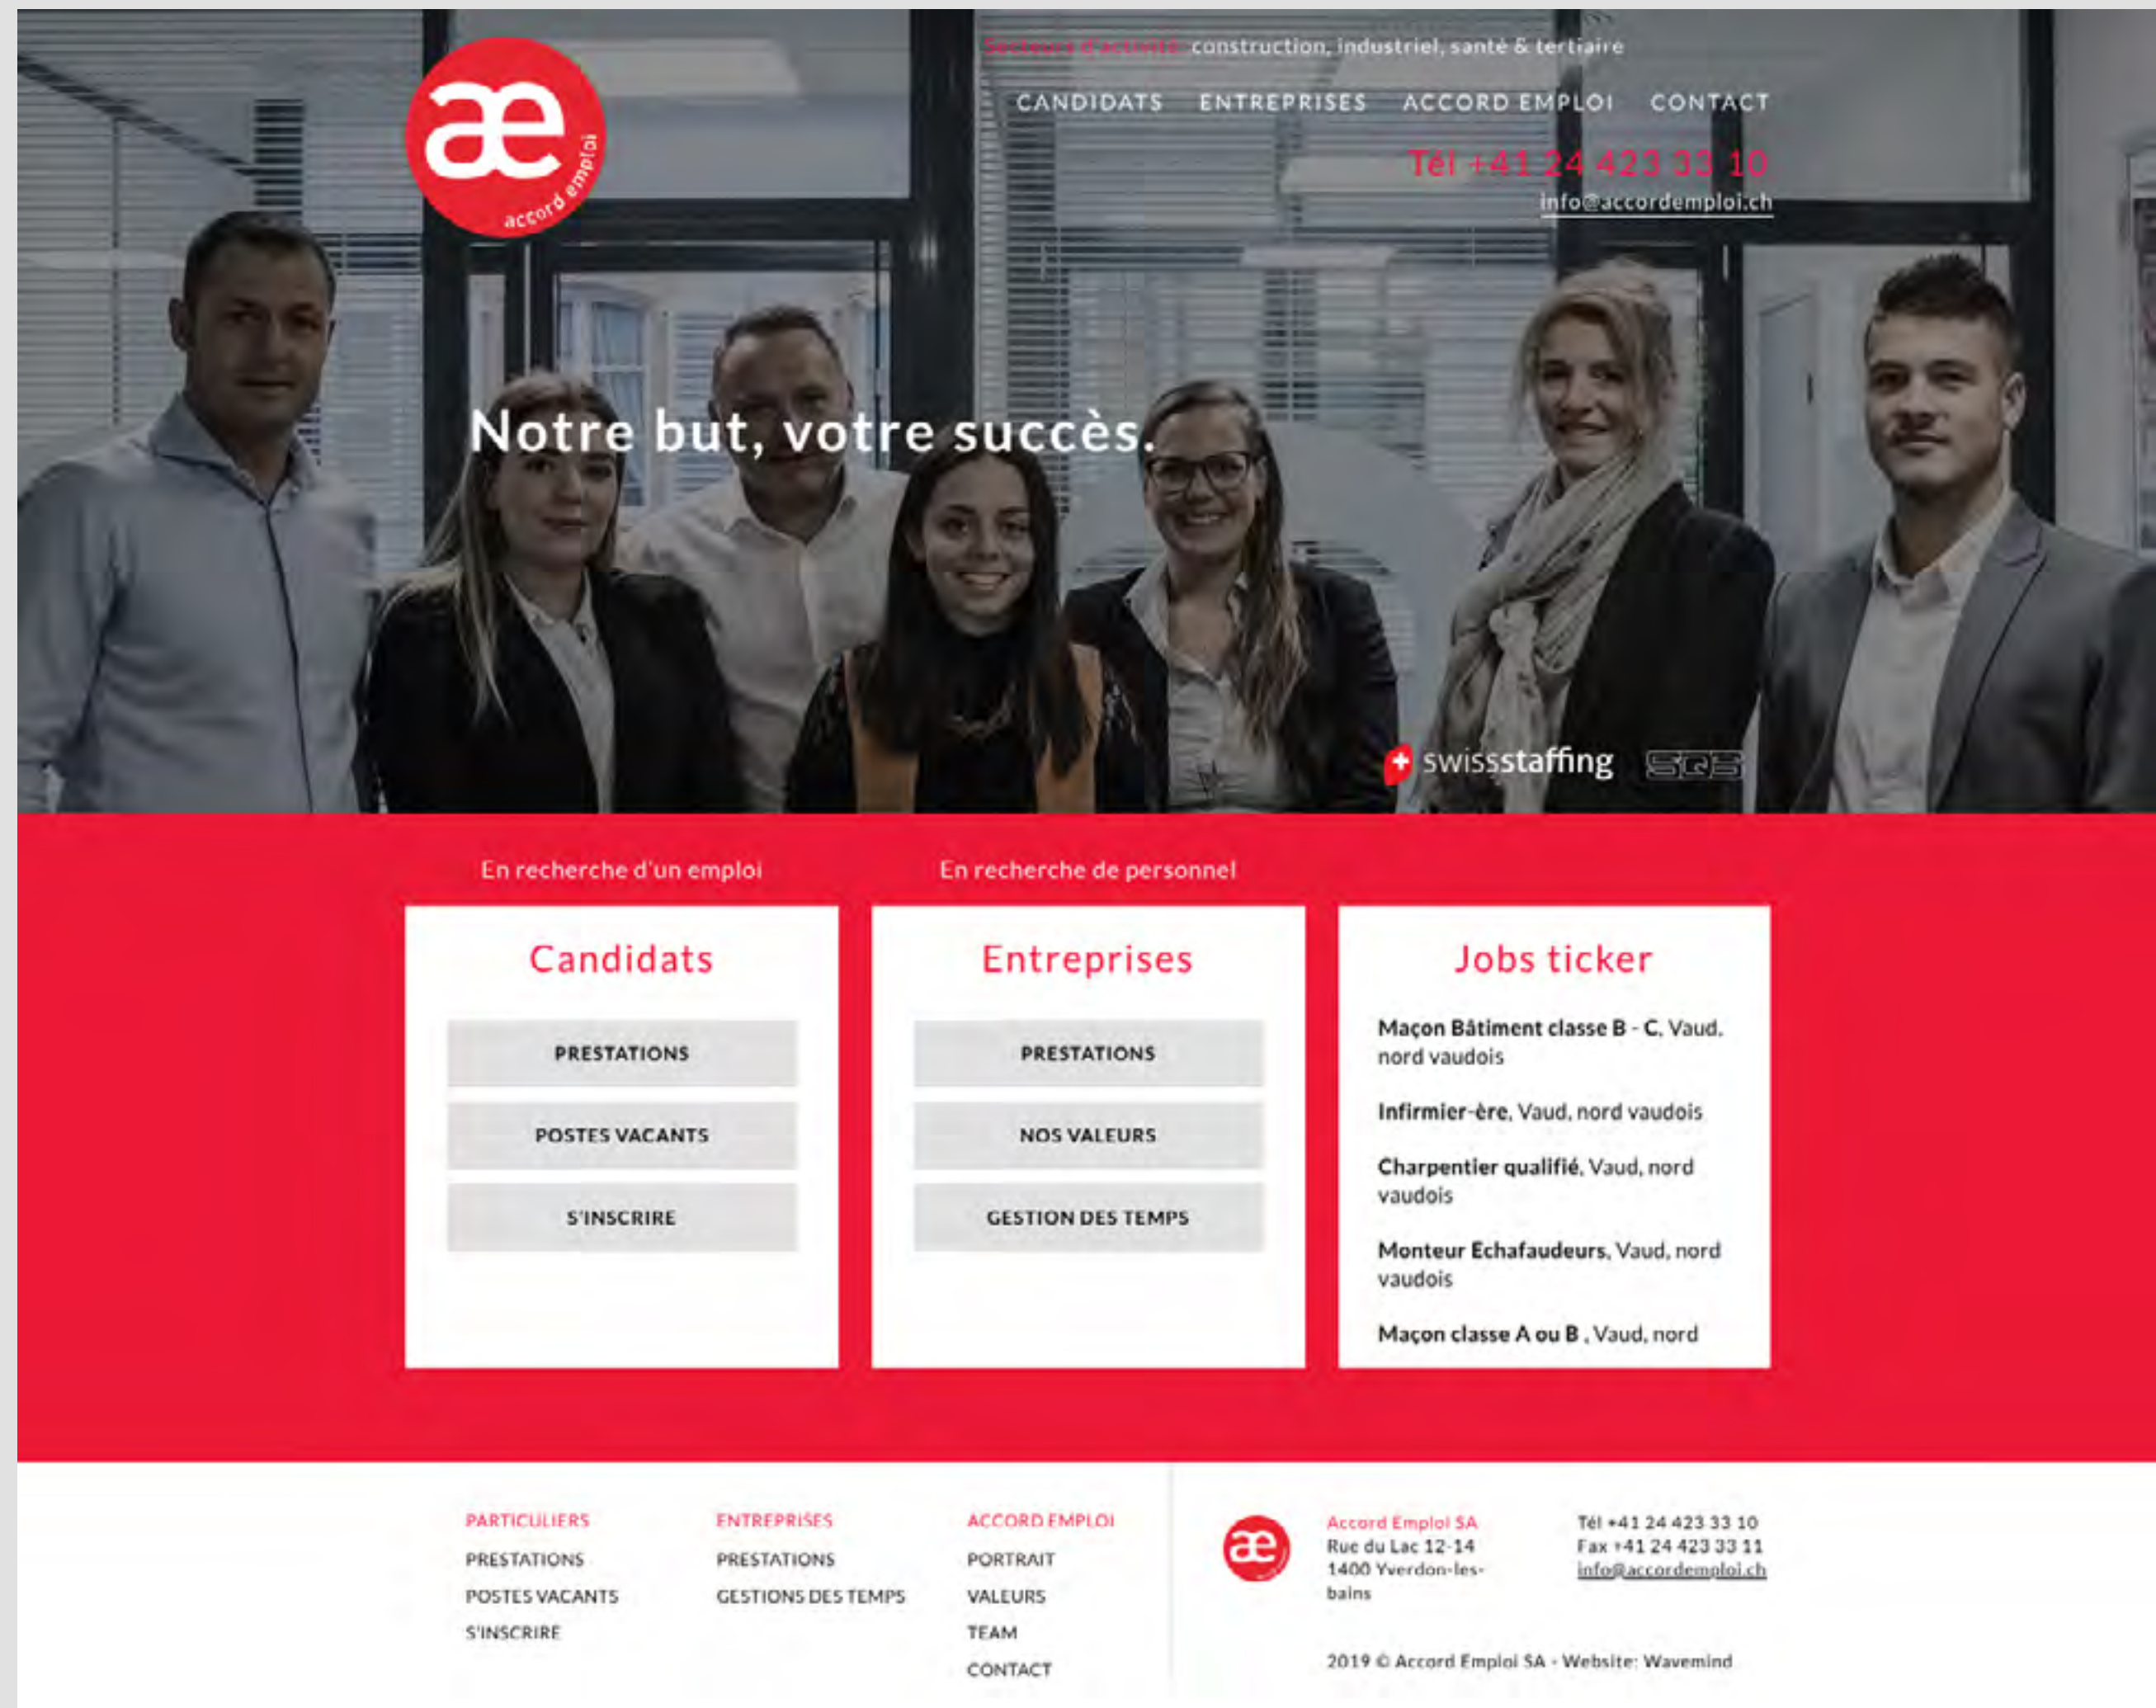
æ
accord emploi

Secteurs d'activité: construction, industriel, santé & tertiaire

CANDIDATS ENTREPRISES ACCORD EMPLOI CONTACT

Tél +41 24 423 33 10
info@accordemploi.ch

Notre but, votre succès.

swissstaffing SQS

En recherche d'un emploi

En recherche de personnel

Candidats

PRESTATIONS

POSTES VACANTS

S'INSCRIRE

Entreprises

PRESTATIONS

NOS VALEURS

GESTION DES TEMPS

Jobs ticker

Maçon Bâtiment classe B - C, Vaud, nord vaudois

Infirmier-ère, Vaud, nord vaudois

Charpentier qualifié, Vaud, nord vaudois

Monteur Echafaudeurs, Vaud, nord vaudois

Maçon classe A ou B , Vaud, nord

PARTICULIERS
PRESTATIONS
POSTES VACANTS
S'INSCRIRE

ENTREPRISES
PRESTATIONS
GESTIONS DES TEMPS

ACCORD EMPLOI
PORTRAIT
VALEURS
TEAM
CONTACT

æ

Accord Emploi SA
Rue du Lac 12-14
1400 Yverdon-les-bains

Tél +41 24 423 33 10
Fax +41 24 423 33 11
info@accordemploi.ch

2019 © Accord Emploi SA - Website: Wavemind